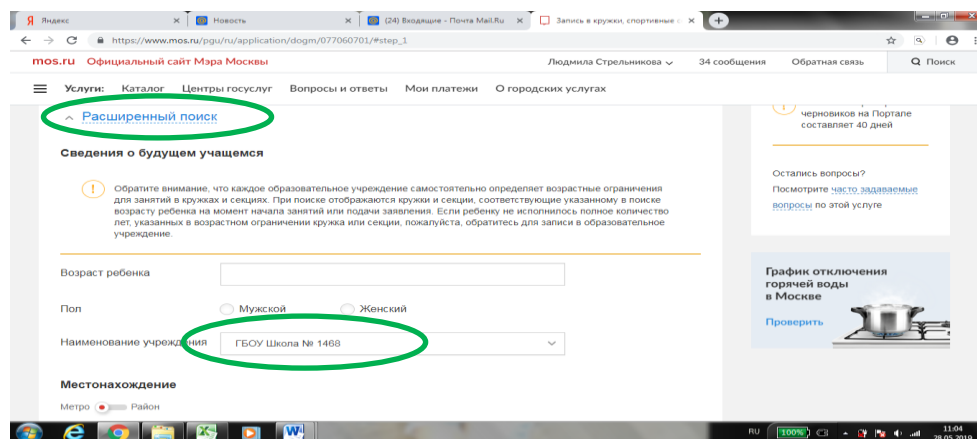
Яндекс
Новость
(24) Входящие - Почта Mail.Ru
Запись в кружки, спортивные с

https://www.mos.ru/pgu/ru/application/dogm/077060701/#step_1

mos.ru Официальный сайт Мэра Москвы
Людмила Стрельникова
34 сообщения
Обратная связь
Поиск

Услуги: Каталог Центры госуслуг Вопросы и ответы Мои платежи О городских услугах

Расширенный поиск

черновиков на Портале составляет 40 дней

Сведения о будущем учащемся

Обратите внимание, что каждое образовательное учреждение самостоятельно определяет возрастные ограничения для занятий в кружках и секциях. При поиске отображаются кружки и секции, соответствующие указанному в поиске возрасту ребенка на момент начала занятий или подачи заявления. Если ребенку не исполнилось полное количество лет, указанных в возрастном ограничении кружка или секции, пожалуйста, обратитесь для записи в образовательное учреждение.

Остались вопросы?
Посмотрите часто задаваемые вопросы по этой услуге

Возраст ребенка

Пол
Мужской
Женский

Наименование учреждения
ГБОУ Школа № 1468

График отключения горячей воды в Москве
Проверить

Местонахождение

Метро Район

RU 100% 11:04 28.05.2018